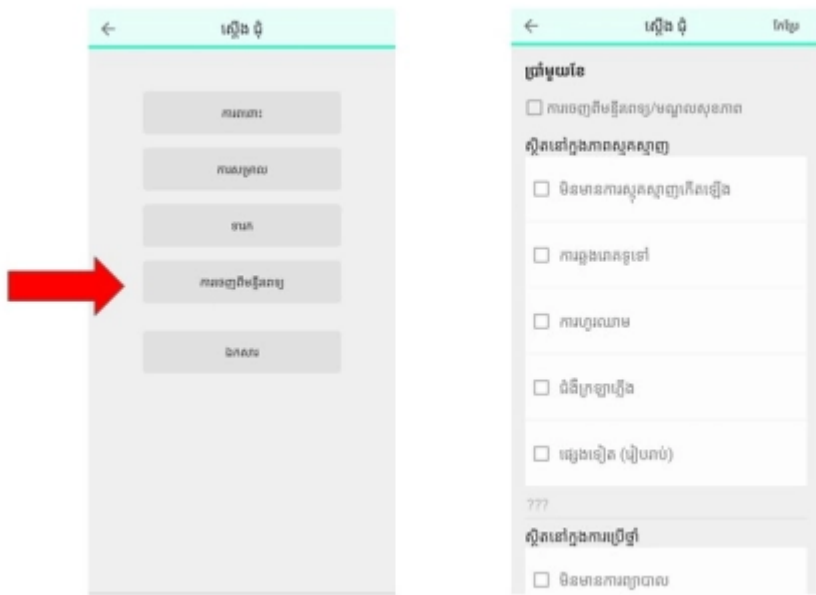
←
ស្វែង ជុំ

ការពោះ

ការសម្រាល

ទារក

ការចេញពីមន្ទីរពេទ្យ

ឯកសារ

←
ស្វែង ជុំ
រក្សា

ប្រាំមួយខែ

☐ ការចេញពីមន្ទីរពេទ្យ/មណ្ឌលសុខភាព

ស្ថិតនៅក្នុងភាពស្មុគស្មាញ

☐ មិនមានការស្មុគស្មាញកើតឡើង

☐ ការឆ្លងមេរោគទូទៅ

☐ ការហូរឈាម

☐ ជំងឺក្រឡាភ្លើង

☐ ផ្សេងទៀត (រៀបរាប់)

???

ស្ថិតនៅក្នុងការប្រើថ្នាំ

☐ មិនមានការព្យាបាល